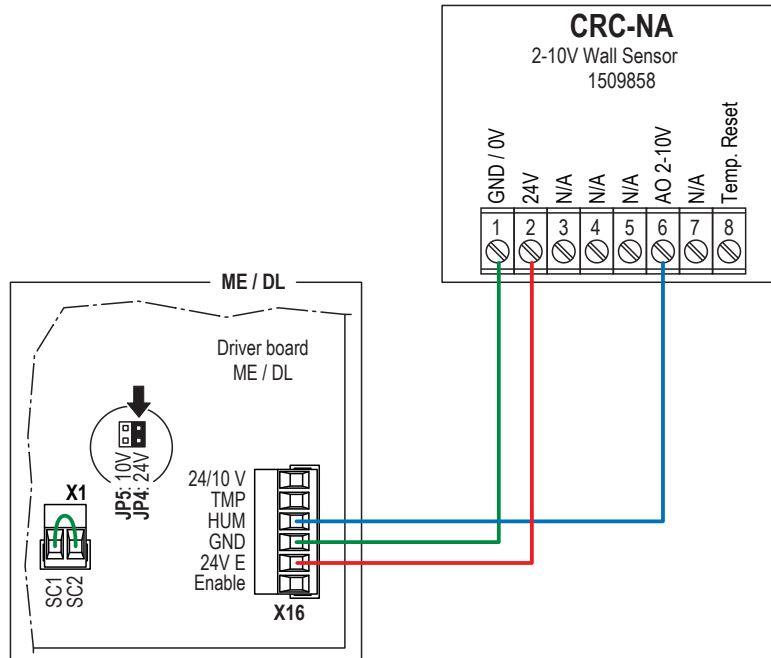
CRC-NA
2-10V Wall Sensor
1509858

GND / 0V
24V
N/A
N/A
N/A
AO 2-10V
N/A
Temp. Reset

1 2 3 4 5 6 7 8

ME / DL

Driver board
ME / DL

JP5: 10V
JP4: 24V

X1

SC1
SC2

24/10 V
TMP
HUM
GND
24V E
Enable

X16